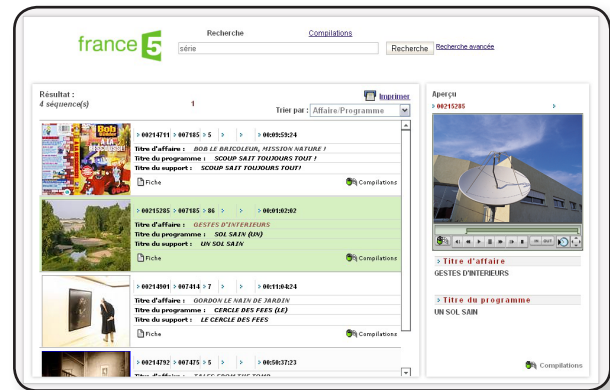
france 5

Recherche Compilations

série

Recherche Recherche avancée

Résultat :
4 séquence(s)

1

Imprimer

Trier par : Affaire/Programme

> 00214711 > 007185 > 5 > > > 00:09:59:24
Titre d'affaire : BOB LE BRICOLEUR, MISSION NATURE !
Titre du programme : SCOUP SAIT TOUJOURS TOUT !
Titre du support : SCOUP SAIT TOUJOURS TOUT!
Fiche Compilations

> 00215285 > 007185 > 86 > > > 00:01:02:02
Titre d'affaire : GESTES D'INTERIEURS
Titre du programme : SOL SAIN (UN)
Titre du support : UN SOL SAIN
Fiche Compilations

> 00214901 > 007414 > 7 > > > 00:11:04:24
Titre d'affaire : GORDON LE NAIN DE JARDIN
Titre du programme : CERCLE DES FEES (LE)
Titre du support : LE CERCLE DES FEES
Fiche Compilations

> 00214792 > 007475 > 5 > > > 00:50:37:23
Titre d'affaire : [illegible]

Aperçu
> 00215285 >

> Titre d'affaire
GESTES D'INTERIEURS

> Titre du programme
UN SOL SAIN

Compilations